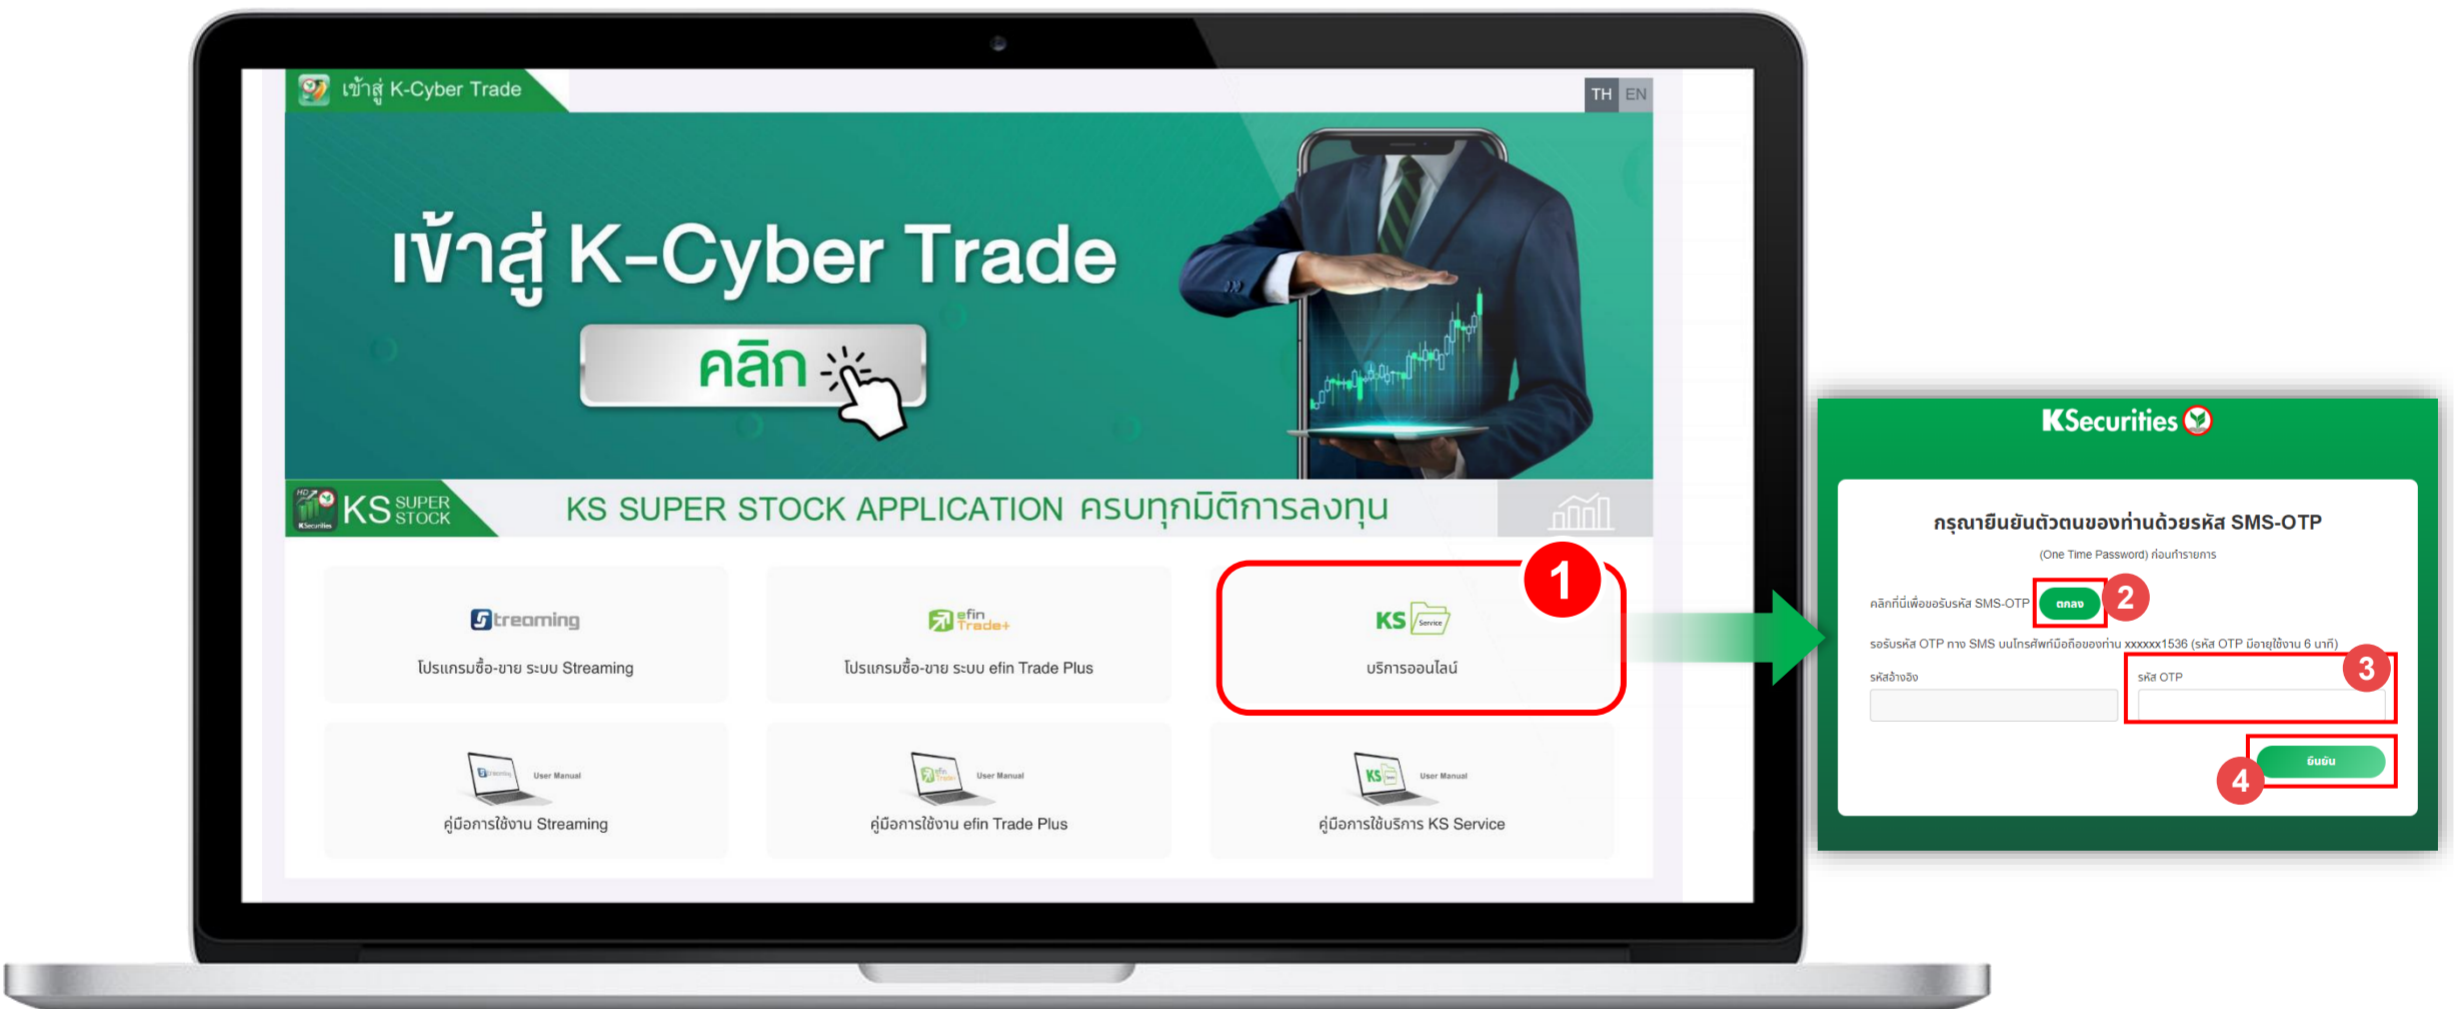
เข้าสู่ K-Cyber Trade

TH EN

เข้าสู่ K-Cyber Trade

คลิก

KS SUPER STOCK

KS SUPER STOCK APPLICATION ครบทุกมิติการลงทุน

Streaming
โปรแกรมซื้อ-ขาย ระบบ Streaming

efin Trade+
โปรแกรมซื้อ-ขาย ระบบ efin Trade Plus

1

KS Service
บริการออนไลน์

User Manual
คู่มือการใช้งาน Streaming

User Manual
คู่มือการใช้งาน efin Trade Plus

User Manual
คู่มือการใช้บริการ KS Service

KSecurities

กรุณายืนยันตัวตนของท่านด้วยรหัส SMS-OTP

(One Time Password) ก่อนทำรายการ

คลิกที่นี่เพื่อขอรับรหัส SMS-OTP ตกลง 2

รอรับรหัส OTP ทาง SMS บนโทรศัพท์มือถือของท่าน xxxxxx1536 (รหัส OTP มีอายุใช้งาน 6 นาที)

รหัสอ้างอิง

รหัส OTP 3

ยืนยัน 4